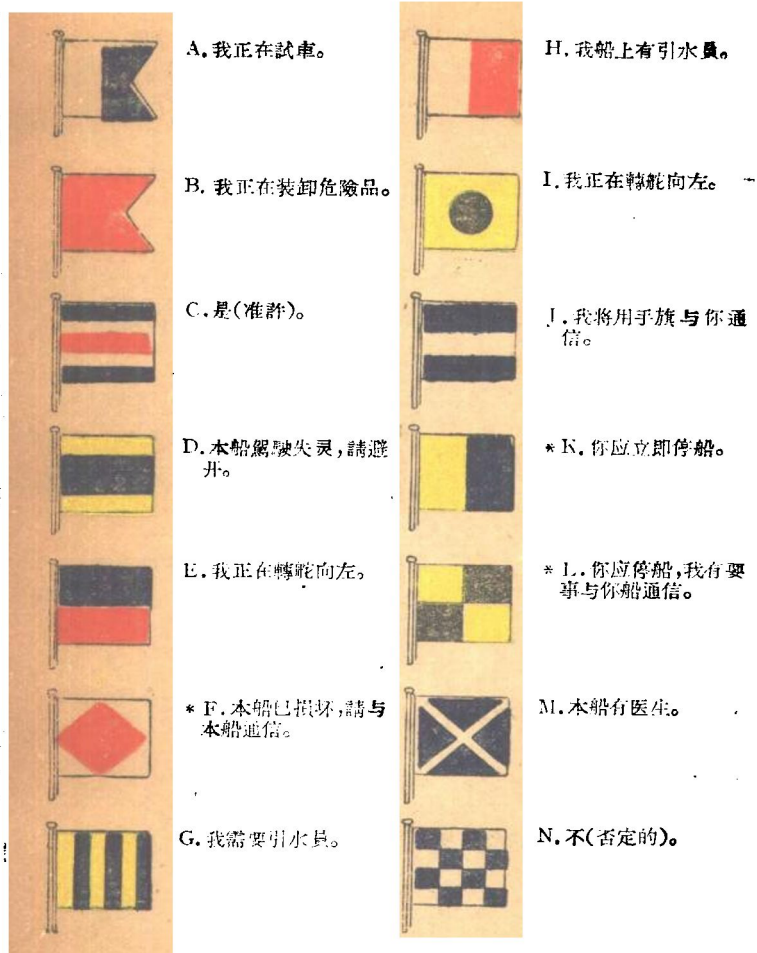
A. 我正在試車。

B. 我正在装卸危險品。

C. 是(准許)。

D. 本船駕駛失灵,請避开。

E. 我正在轉舵向左。

* F. 本船已损坏,請与本船通信。

G. 我需要引水員。

H. 我船上有引水員。

I. 我正在轉舵向左。

J. 我將用手旗与你通信。

* K. 你应立即停船。

* L. 你应停船,我有要事与你船通信。

M. 本船有医生。

N. 不(否定的)。